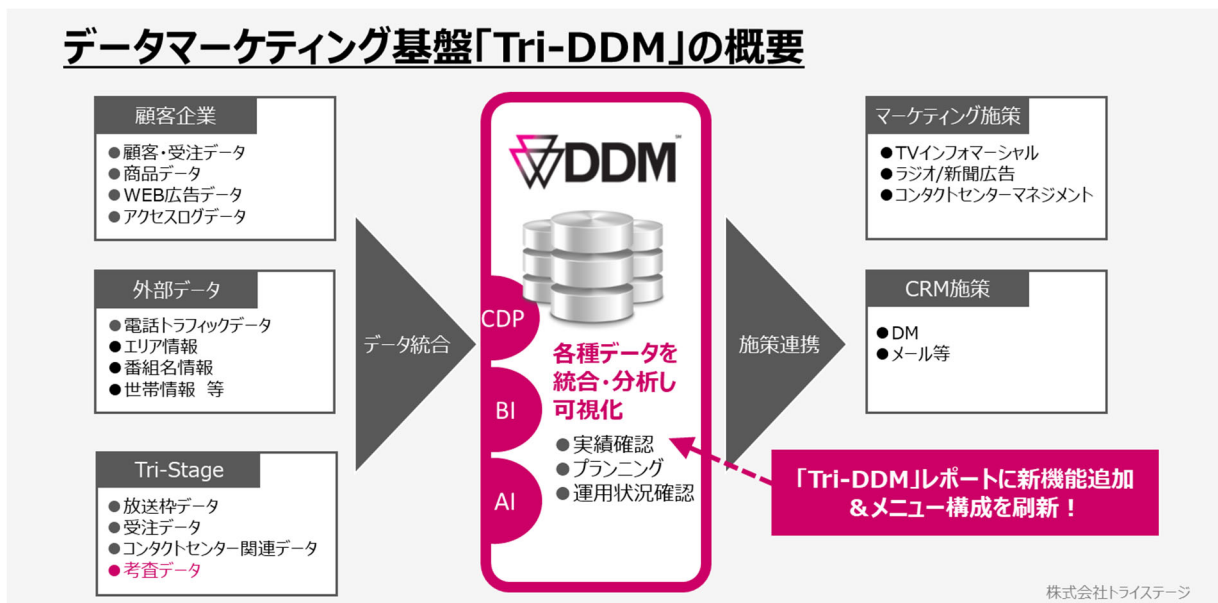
データマーケティング基盤「Tri-DDM」の概要

顧客企業
●顧客・受注データ
●商品データ
●WEB広告データ
●アクセスログデータ

外部データ
●電話トラフィックデータ
●エリア情報
●番組名情報
●世帯情報 等

Tri-Stage
●放送枠データ
●受注データ
●コンタクトセンター関連データ
●考査データ

データ統合

DDM

CDP
BI
AI

各種データを統合・分析し可視化
●実績確認
●プランニング
●運用状況確認

施策連携

マーケティング施策
●TVインフォマーシャル
●ラジオ/新聞広告
●コンタクトセンターマネジメント

CRM施策
●DM
●メール等

「Tri-DDM」レポートに新機能追加&メニュー構成を刷新！

株式会社トライステージ